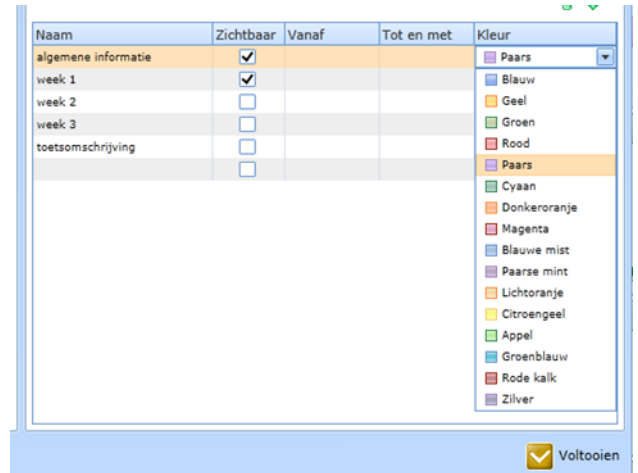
| Naam | Zichtbaar | Vanaf | Tot en met | Kleur |
|---|---|---|---|---|
| algemene informatie | ✓ | | | Paars |
| week 1 | ✓ | | | |
| week 2 | ☐ | | | |
| week 3 | ☐ | | | |
| toetsomschrijving | ☐ | | | |
| | ☐ | | | |

Blauw
Geel
Groen
Rood
Paars
Cyaan
Donkeroranje
Magenta
Blauwe mist
Paarse mint
Lichtoranje
Citroengeel
Appel
Groenblauw
Rode kalk
Zilver

Voltooien